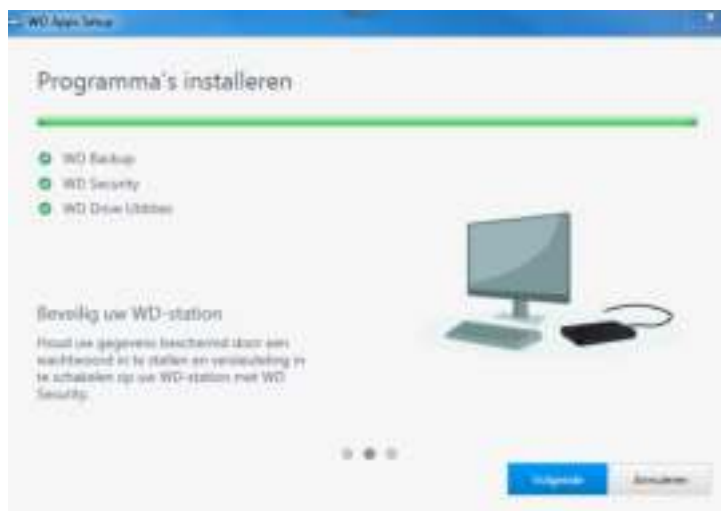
WD Apps Setup

Programma's installeren

WD Backup
WD Security
WD Drive Utilities

Beveilig uw WD-station

Houd uw gegevens beschermd door een wachtwoord in te stellen en versleuteling in te schakelen op uw WD-station met WD Security.

Volgende
Annuleren